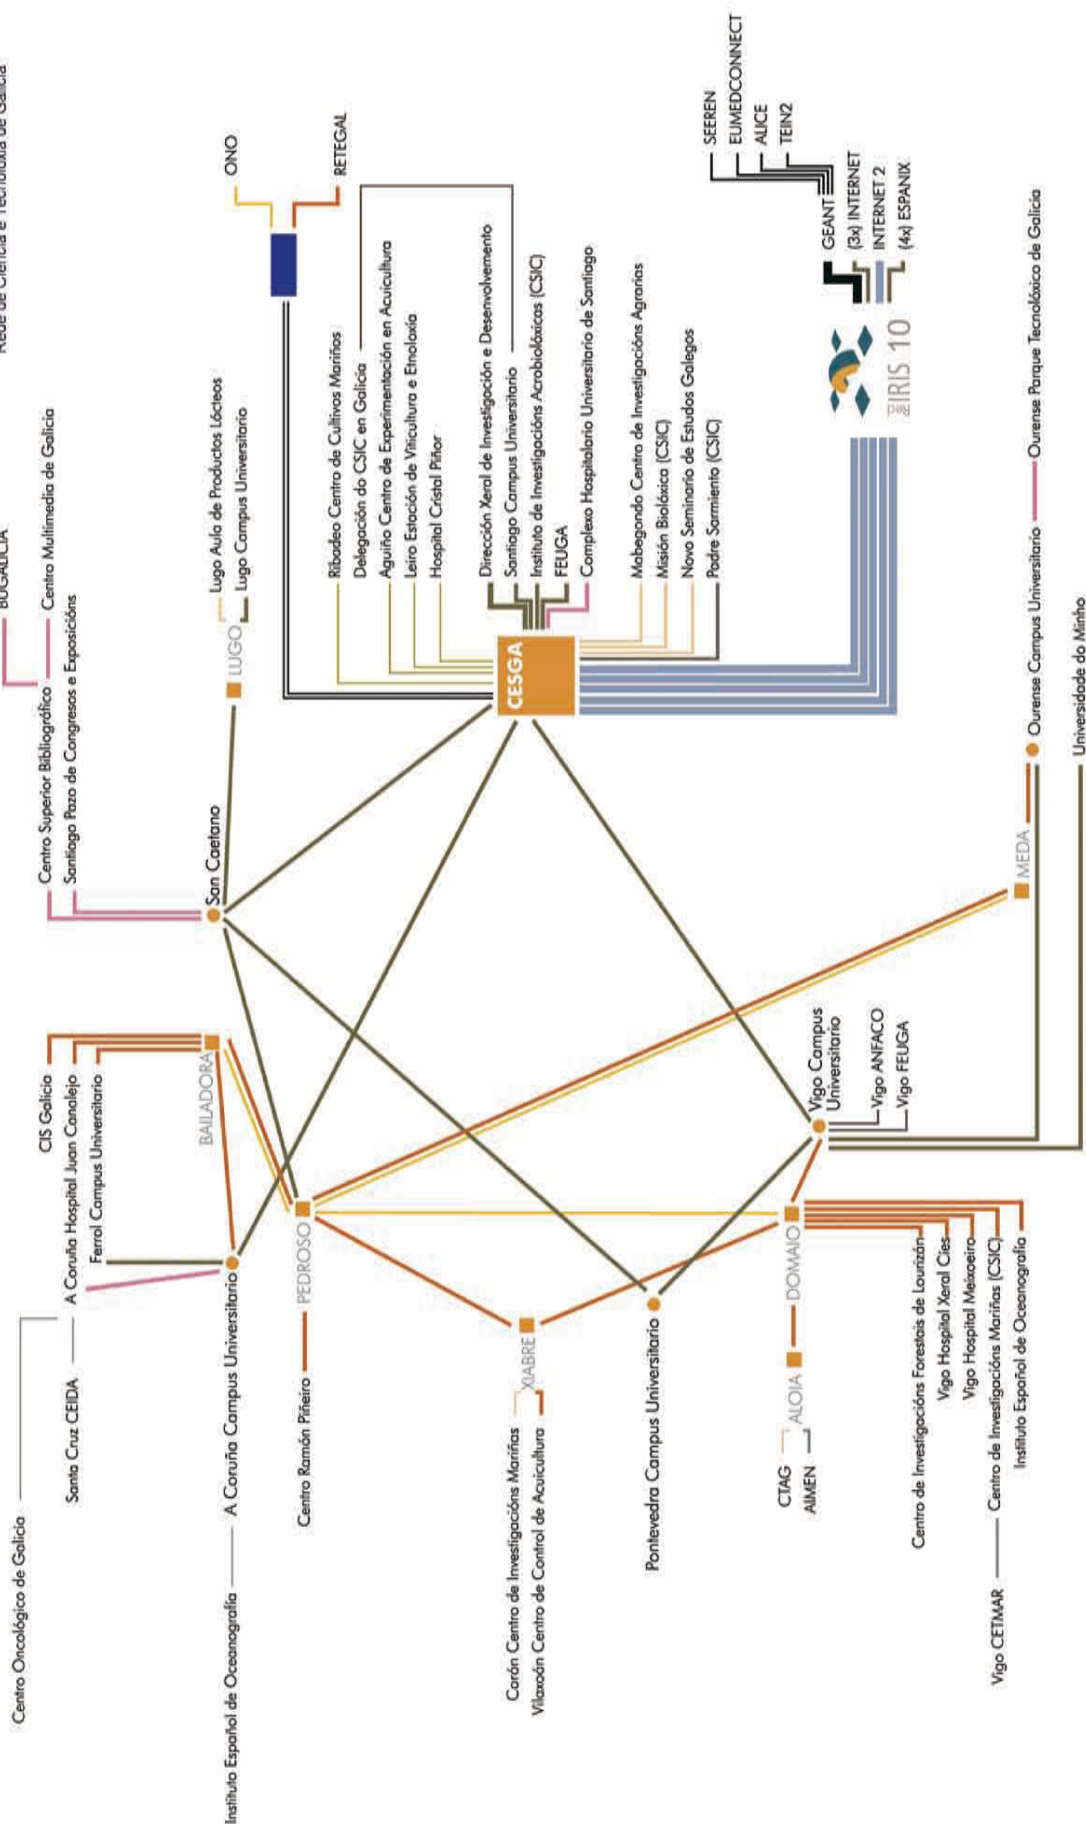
Rede de Ciencia e Tecnoloxía de Galicia

BUGALICIA
Centro Multimedia de Galicia
Centro Superior Bibliográfico
Santiago Pazo de Congresos e Exposicións
San Caetano

ONO
RETEGAL

Lugo Aula de Productos Lácteos
Lugo Campus Universitario
LUGO

Ribadeo Centro de Cultivos Mariños
Delegación do CSIC en Galicia
Aguiño Centro de Experimentación en Acuicultura
Leiro Estación de Viticultura e Enoloxía
Hospital Cristal Piñor
Dirección Xeral de Investigación e Desenvolvemento
Santiago Campus Universitario
Instituto de Investigacións Acrobiolóxicas (CSIC)
FEUGA
Complexo Hospitalario Universitario de Santiago
Mabegondo Centro de Investigacións Agrarias
Misión Biolóxica (CSIC)
Novo Seminario de Estudos Galegos
Padre Sarmiento (CSIC)
CESGA

SEEREN
EUMEDCONNECT
ALICE
TEIN2
GEANT
(3x) INTERNET
INTERNET 2
(4x) ESPANIX
RED IRIS 10

Ourense Parque Tecnolóxico de Galicia
Ourense Campus Universitario
Universidade do Minho
MEDA

CIS Galicia
A Coruña Hospital Juan Canalejo
Ferrol Campus Universitario
BAILADORA

Vigo Campus Universitario
Vigo ANFACO
Vigo FEUGA

Centro Oncológico de Galicia
Santa Cruz CEIDA
Instituto Español de Oceanografía
A Coruña Campus Universitario
PEDROSO
Centro Ramón Piñeiro
XIABRE
Corón Centro de Investigacións Mariñas
Vilaxoán Centro de Control de Acuicultura
Pontevedra Campus Universitario
DOMAIO
ALOIA
CTAG
AIMEN
Centro de Investigacións Forestais de Lourizán
Vigo Hospital Xeral Cíes
Vigo Hospital Meixoeiro
Centro de Investigacións Mariñas (CSIC)
Instituto Español de Oceanografía
Vigo CETMAR